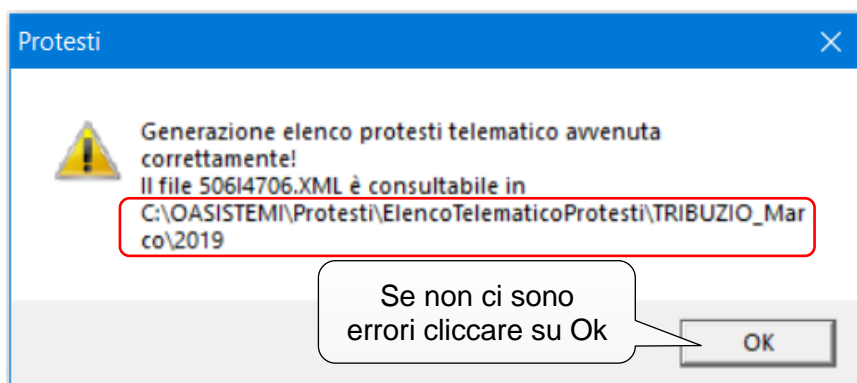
Protesti

Generazione elenco protesti telematico avvenuta correttamente!
Il file 506I4706.XML è consultabile in
C:\OASISTEMI\Protesti\ElencoTelematicoProtesti\TRIBUZIO_Marco\2019

Se non ci sono errori cliccare su Ok

OK